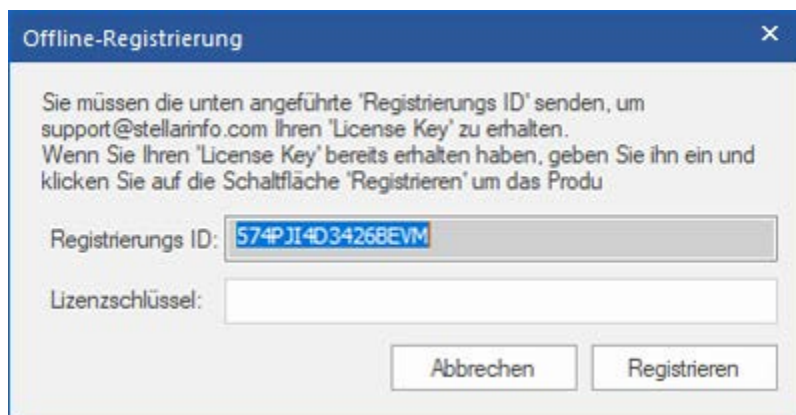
Offline-Registrierung

×

Sie müssen die unten angeführte 'Registrierungs ID' senden, um support@stellarinfo.com Ihren 'License Key' zu erhalten.
Wenn Sie Ihren 'License Key' bereits erhalten haben, geben Sie ihn ein und klicken Sie auf die Schaltfläche 'Registrieren' um das Produ

Registrierungs ID: 574PJI4D3426BEVM

Lizenzschlüssel:

Abbrechen

Registrieren